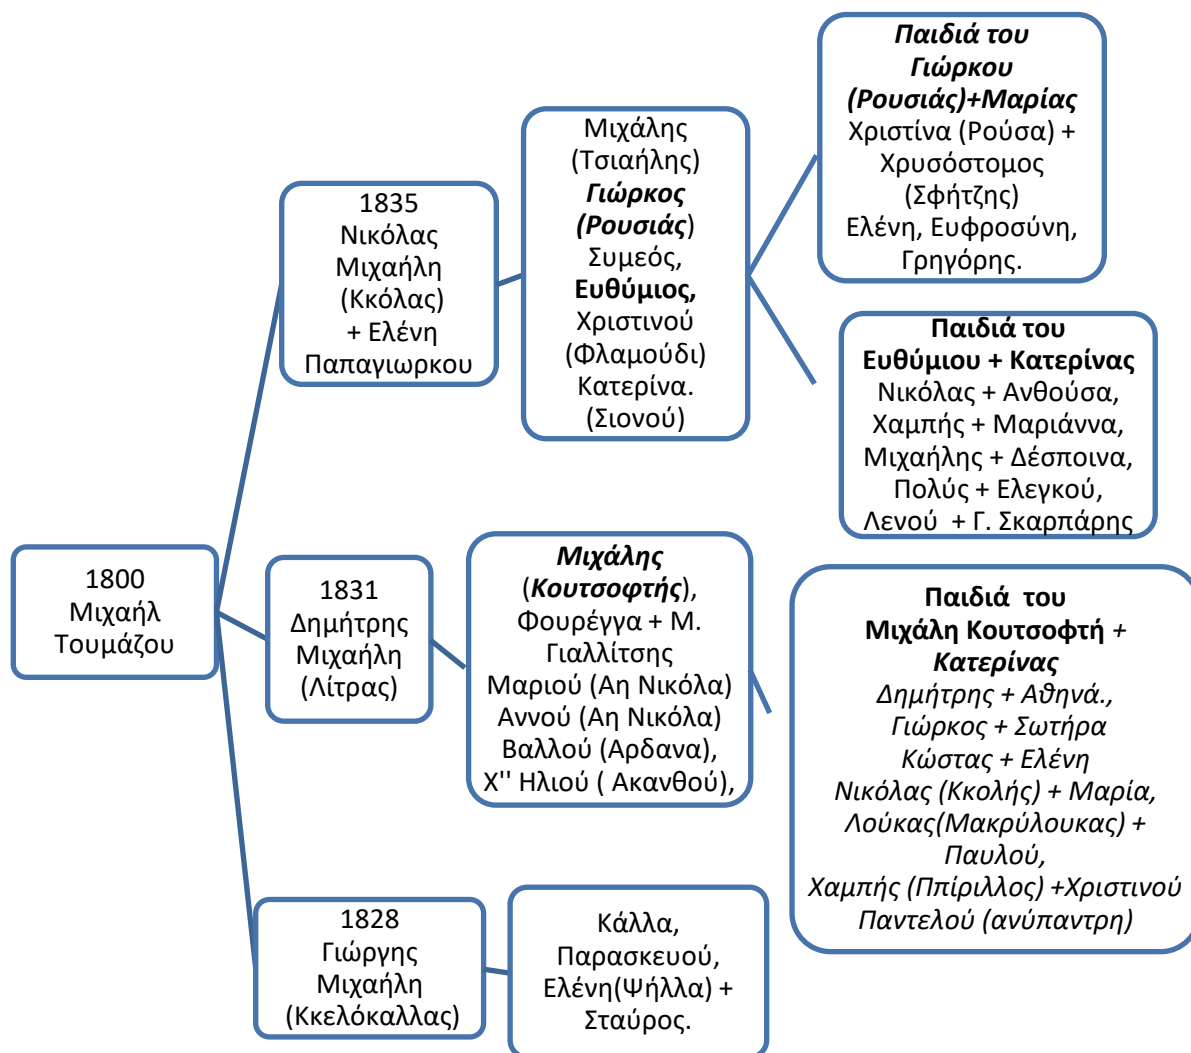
1800
Μιχαήλ
Τουμάζου

1835
Νικόλας
Μιχαήλη
(Κκόλας)
+ Ελένη
Παπαγιωρκου

Μιχάλης
(Τσιαήλης)
Γιώρκος
(Ρουσιάς)
Συμεός,
Ευθύμιος,
Χριστινού
(Φλαμούδι)
Κατερίνα.
(Σιονού)

Παιδιά του
Γιώρκου
(Ρουσιάς)+Μαρίας
Χριστίνα (Ρούσα) +
Χρυσόστομος
(Σφήτζης)
Ελένη, Ευφροσύνη,
Γρηγόρης.

Παιδιά του
Ευθύμιου + Κατερίνας
Νικόλας + Ανθούσα,
Χαμπής + Μαριάννα,
Μιχαήλης + Δέσποινα,
Πολύς + Ελεγκού,
Λενού + Γ. Σκαρπάρης

1831
Δημήτρης
Μιχαήλη
(Λίτρας)

Μιχάλης
(Κουτσοφτής),
Φουρέγγα + Μ.
Γιαλλίτσης
Μαριού (Αη Νικόλα)
Αννού (Αη Νικόλα)
Βαλλού (Αρδανα),
Χ'' Ηλιού ( Ακανθού),

Παιδιά του
Μιχάλη Κουτσοφτή +
Κατερίνας
Δημήτρης + Αθηνά.,
Γιώρκος + Σωτήρα
Κώστας + Ελένη
Νικόλας (Κκολής) + Μαρία,
Λούκας(Μακρύλουκας) +
Παυλού,
Χαμπής (Ππίριλλος) +Χριστινού
Παντελού (ανύπαντρη)

1828
Γιώργης
Μιχαήλη
(Κκελόκαλλας)

Κάλλα,
Παρασκευού,
Ελένη(Ψήλλα) +
Σταύρος.